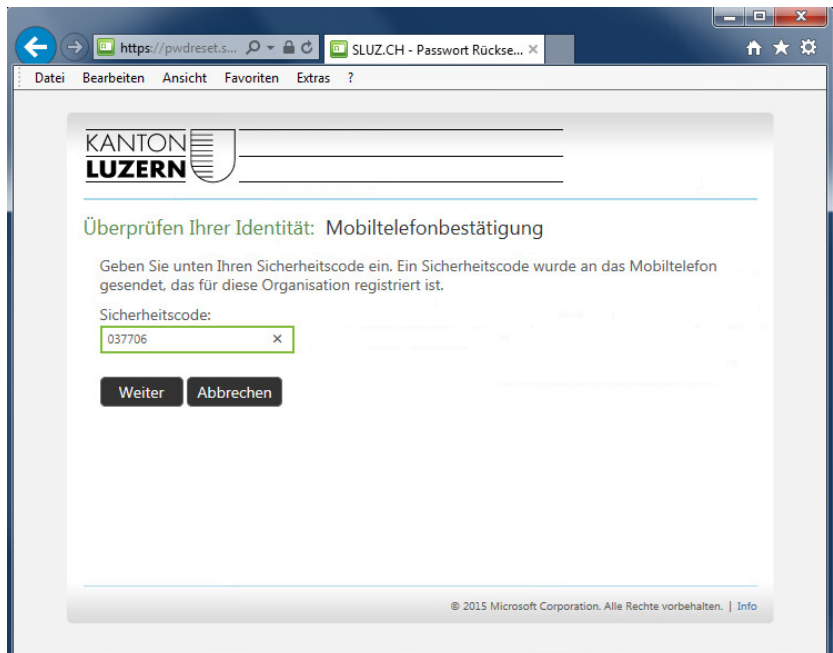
https://pwdreset.s...

SLUZ.CH - Passwort Rückse...

Datei Bearbeiten Ansicht Favoriten Extras ?

KANTON
LUZERN

Überprüfen Ihrer Identität: Mobiltelefonbestätigung

Geben Sie unten Ihren Sicherheitscode ein. Ein Sicherheitscode wurde an das Mobiltelefon gesendet, das für diese Organisation registriert ist.

Sicherheitscode:

037706

Weiter Abbrechen

© 2015 Microsoft Corporation. Alle Rechte vorbehalten. | Info